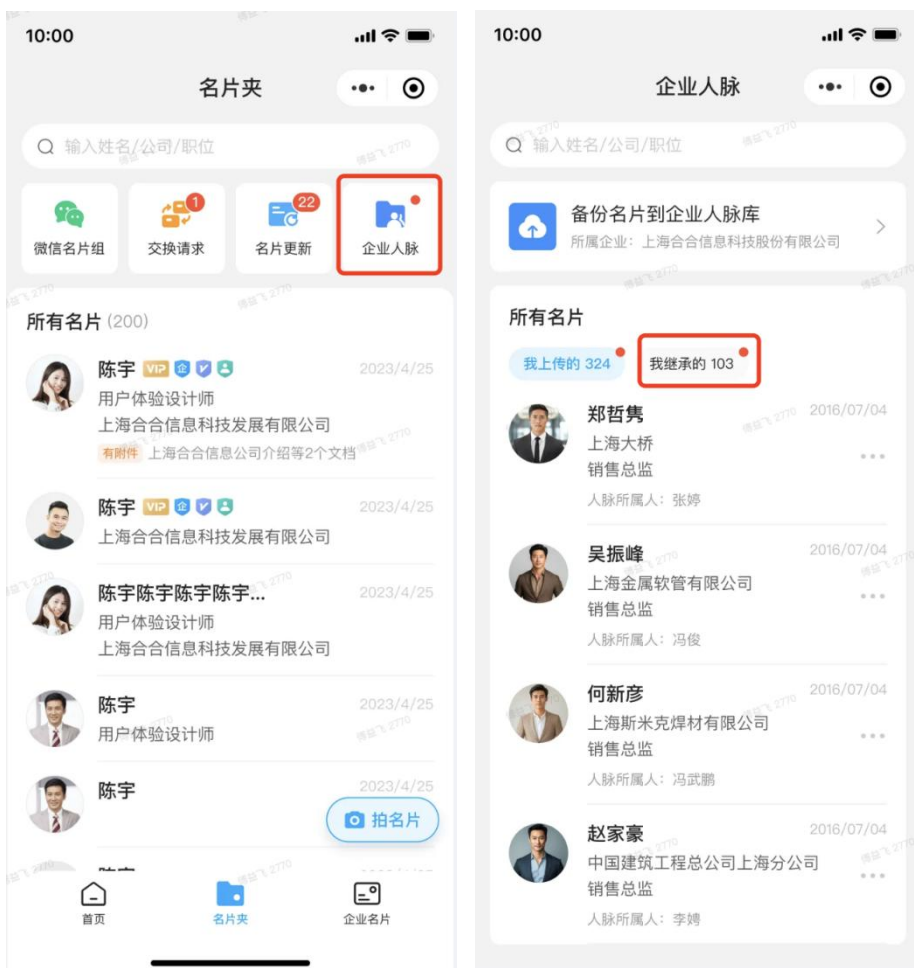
10:00

名片夹

输入姓名/公司/职位

微信名片组
1
交换请求
22
名片更新
企业人脉

所有名片 (200)

陈宇 VIP
用户体验设计师
上海合合信息科技发展有限公司
有附件 上海合合信息公司介绍等2个文档
2023/4/25

陈宇 VIP
上海合合信息科技发展有限公司
2023/4/25

陈宇陈宇陈宇陈宇...
用户体验设计师
上海合合信息科技发展有限公司
2023/4/25

陈宇
用户体验设计师
2023/4/25

陈宇
2023/4/25

拍名片

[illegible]

首页
名片夹
企业名片

10:00

企业人脉

输入姓名/公司/职位

备份名片到企业人脉库
所属企业：上海合合信息科技股份有限公司

所有名片

我上传的 324
我继承的 103

郑哲隽
上海大桥
销售总监
人脉所属人：张婷
2016/07/04

吴振峰
上海金属软管有限公司
销售总监
人脉所属人：冯俊
2016/07/04

何新彦
上海斯米克焊材有限公司
销售总监
人脉所属人：冯武鹏
2016/07/04

赵家豪
中国建筑工程总公司上海分公司
销售总监
人脉所属人：李娉
2016/07/04

傅廷飞 2770